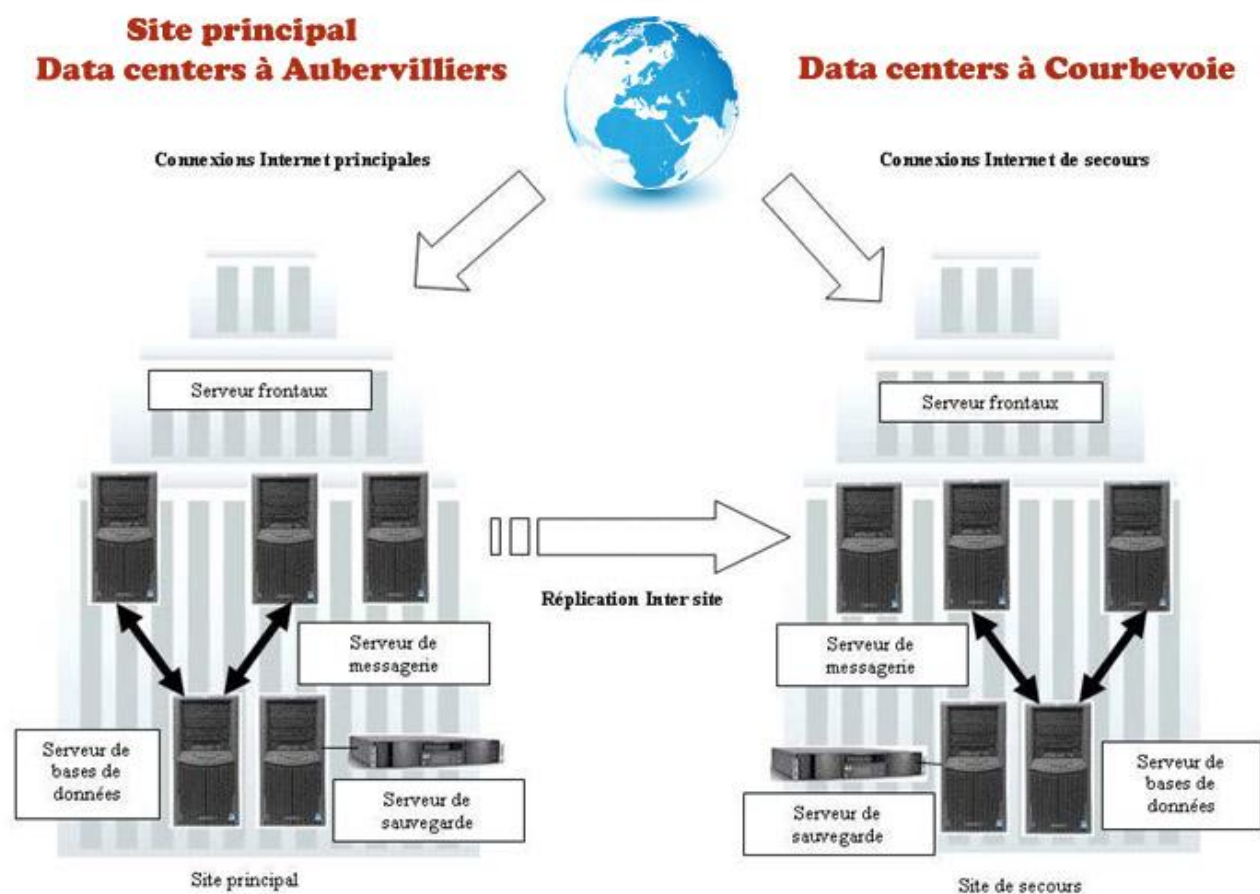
Site principal
Data centers à Aubervilliers

Data centers à Courbevoie

Connexions Internet principales

Connexions Internet de secours

Serveur frontaux

Serveur frontaux

Réplication Inter site

Serveur de messagerie

Serveur de messagerie

Serveur de bases de données

Serveur de sauvegarde

Serveur de bases de données

Serveur de sauvegarde

Site principal

Site de secours